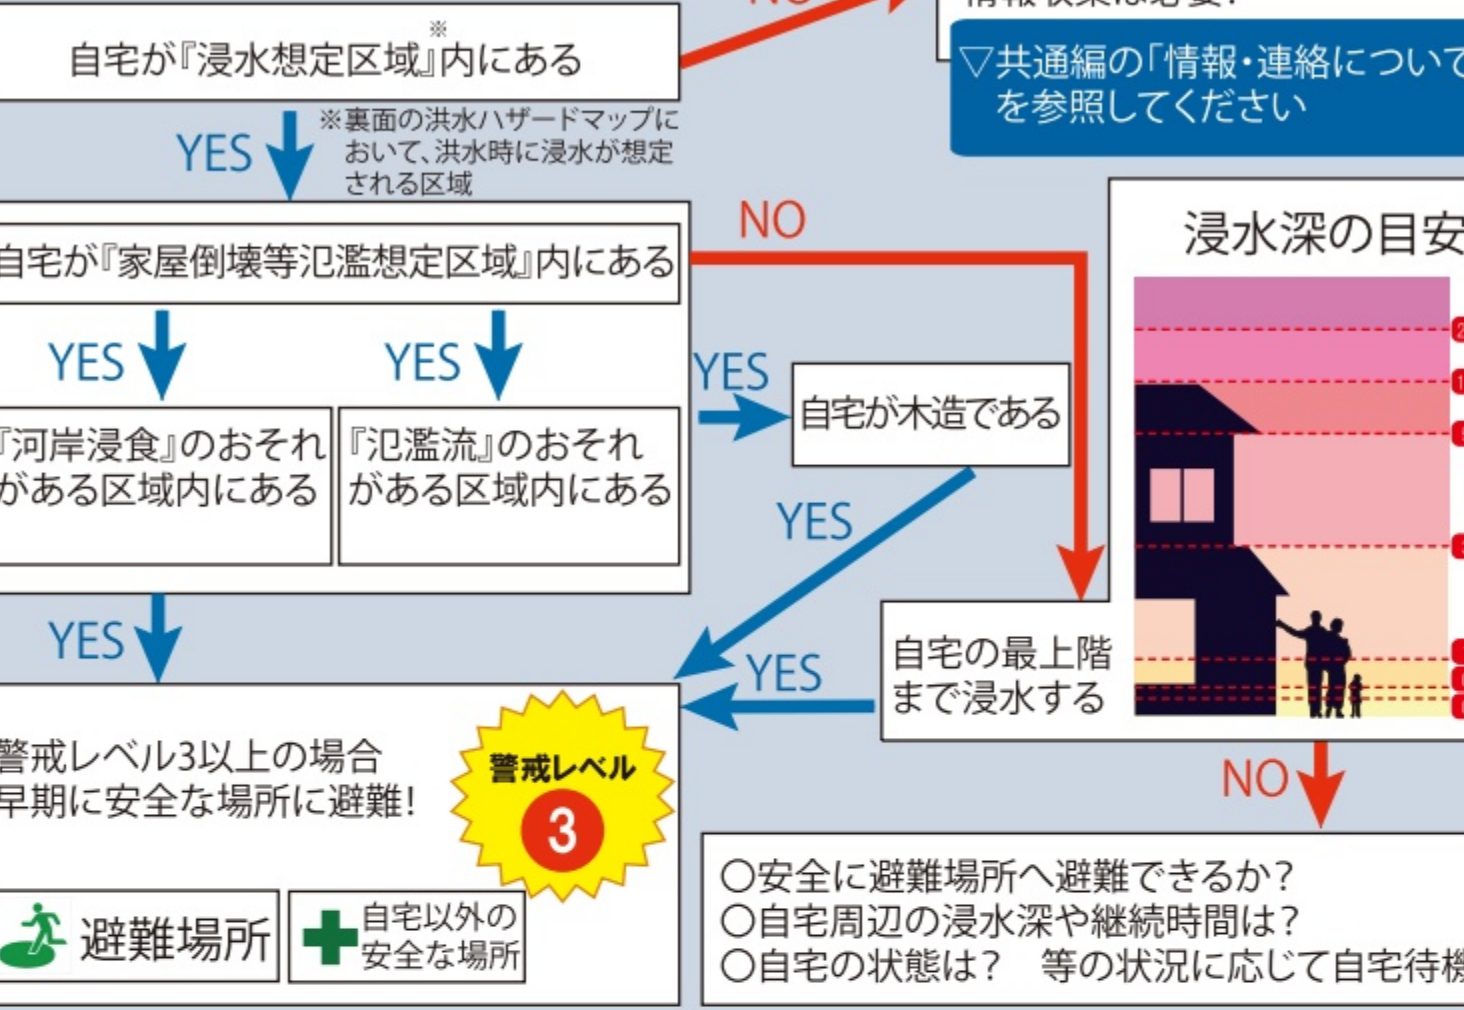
自宅が『浸水想定区域』内にある※

YES

※裏面の洪水ハザードマップにおいて、洪水時に浸水が想定される区域

NO

▽共通編の「情報・連絡について を参照してください

自宅が『家屋倒壊等氾濫想定区域』内にある

NO

浸水深の目安

YES

YES

『河岸浸食』のおそれがある区域内にある

『氾濫流』のおそれがある区域内にある

YES

自宅が木造である

YES

YES

YES

自宅の最上階まで浸水する

警戒レベル3以上の場合早期に安全な場所に避難!

警戒レベル 3

NO

避難場所

自宅以外の安全な場所

○安全に避難場所へ避難できるか?
○自宅周辺の浸水深や継続時間は?
○自宅の状態は? 等の状況に応じて自宅待機